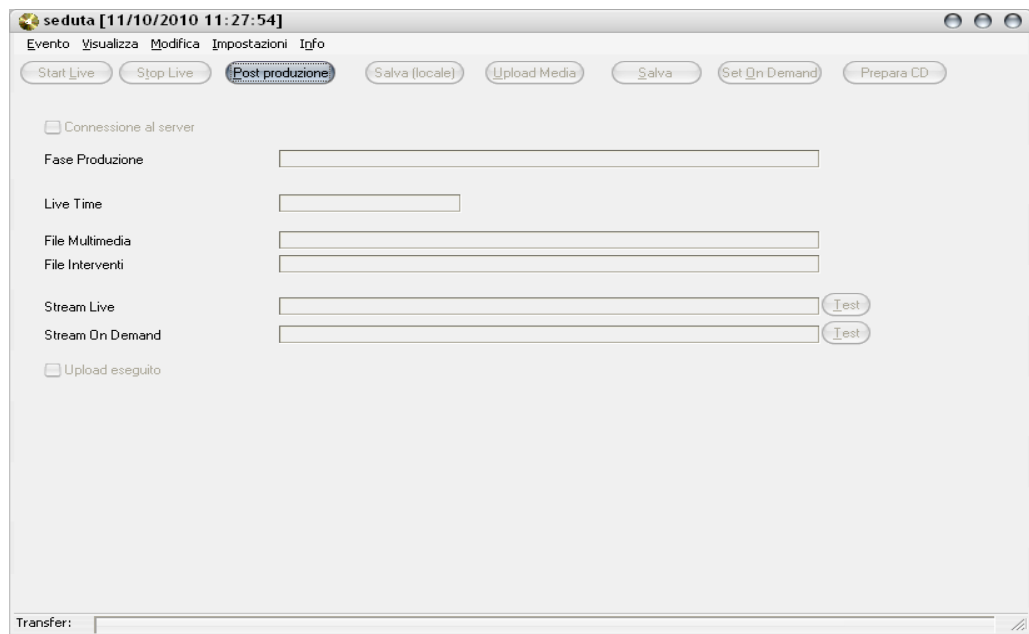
seduta [11/10/2010 11:27:54]

Evento Visualizza Modifica Impostazioni Info

Start Live Stop Live Post produzione Salva (locale) Upload Media Salva Set On Demand Prepara CD

Connessione al server

Fase Produzione

Live Time

File Multimedia

File Interventi

Stream Live Test

Stream On Demand Test

Upload eseguito

Transfer: